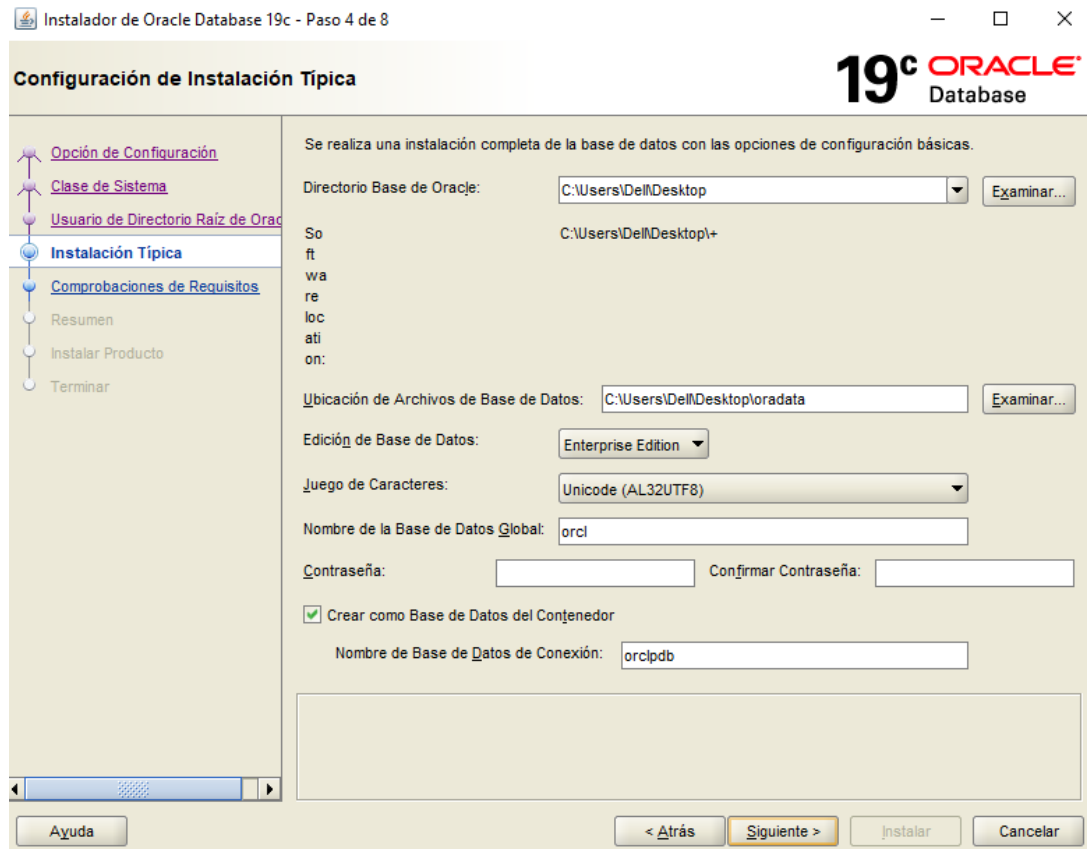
Instalador de Oracle Database 19c - Paso 4 de 8

Configuración de Instalación Típica

19c ORACLE Database

Opción de Configuración
Clase de Sistema
Usuario de Directorio Raíz de Orac
Instalación Típica
Comprobaciones de Requisitos
Resumen
Instalar Producto
Terminar

Se realiza una instalación completa de la base de datos con las opciones de configuración básicas.

Directorio Base de Oracle: C:\Users\Dell\Desktop Examinar...

Software location: C:\Users\Dell\Desktop\+

Ubicación de Archivos de Base de Datos: C:\Users\Dell\Desktop\oradata Examinar...

Edición de Base de Datos: Enterprise Edition

Juego de Caracteres: Unicode (AL32UTF8)

Nombre de la Base de Datos Global: orcl

Contraseña: Confirmar Contraseña:

Crear como Base de Datos del Contenedor

Nombre de Base de Datos de Conexión: orclpdb

Ayuda < Atrás Siguiente > Instalar Cancelar